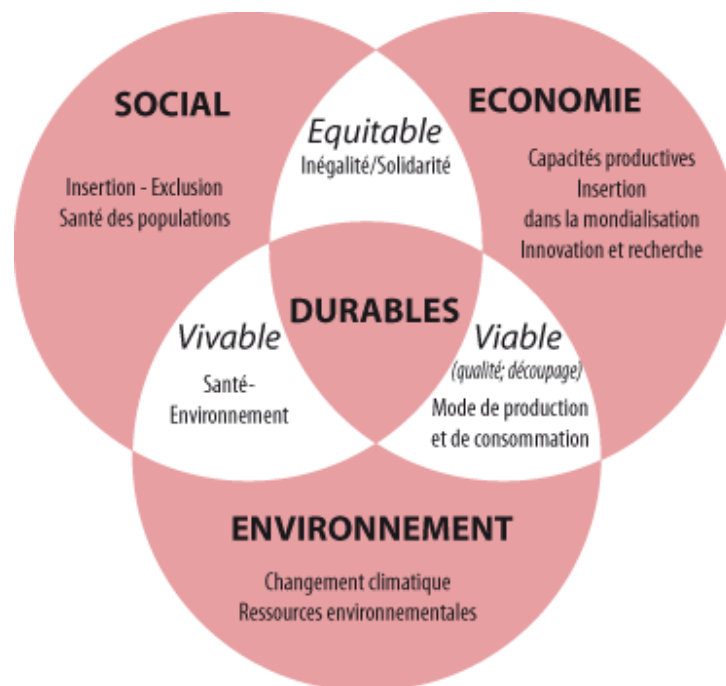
SOCIAL

Insertion - Exclusion
Santé des populations

Equitable
Inégalité/Solidarité

ECONOMIE

Capacités productives
Insertion
dans la mondialisation
Innovation et recherche

Vivable

Santé-
Environnement

DURABLES

Viable
(qualité; découpage)
Mode de production
et de consommation

ENVIRONNEMENT

Changement climatique
Ressources environnementales